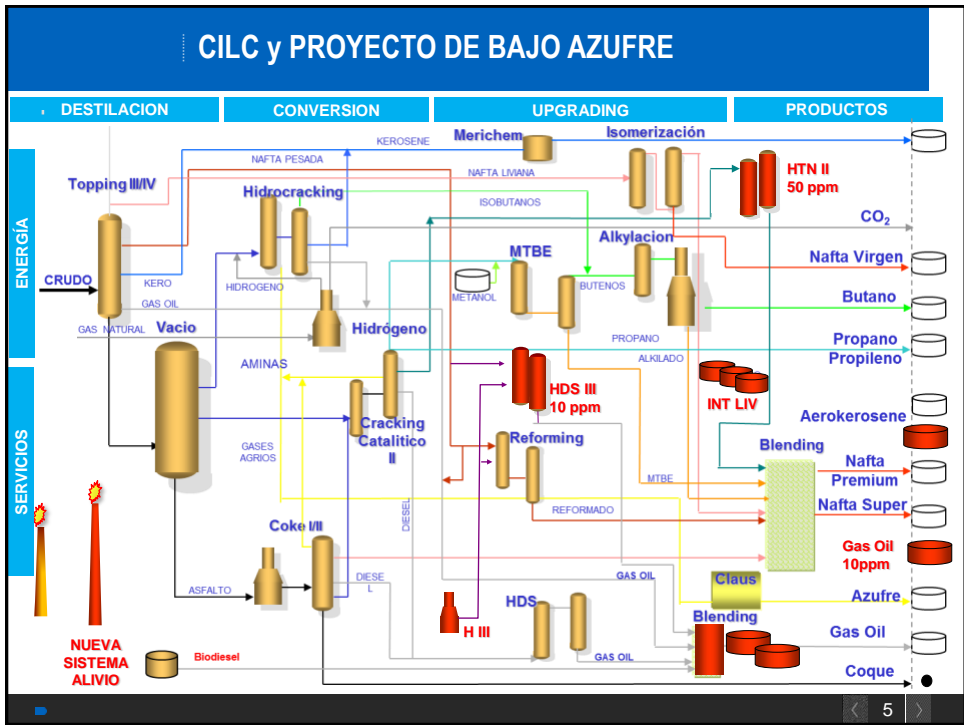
CILC y PROYECTO DE BAJO AZUFRE

DESTILACION

CONVERSION

UPGRADING

PRODUCTOS

ENERGÍA

SERVICIOS

Topping III/IV

CRUDO

KERO

GAS OIL

GAS NATURAL

Vacio

KEROSENE

NAFTA PESADA

Hidrocracking

HIDROGENO

Hidrógeno

AMINAS

GASES AGRIOS

Cracking Catalitico II

DIESEL

Coke I/II

ASFALTO

DIESE L

Merichem

Isomerización

NAFTA LIVIANA

ISOBUTANOS

MTBE

METANOL

BUTENOS

Alkylacion

PROPANO

ALKILADO

HDS III 10 ppm

Reforming

MTBE

REFORMADO

GAS OIL

H III

HDS

GAS OIL

HTN II 50 ppm

INT LIV

Blending

Claus

Blending

$CO_2$

Nafta Virgen

Butano

Propano Propileno

Aerokerosene

Nafta Premium

Nafta Super

Gas Oil 10ppm

Azufre

Gas Oil

Coque

NUEVA SISTEMA ALIVIO

Biodiesel

5